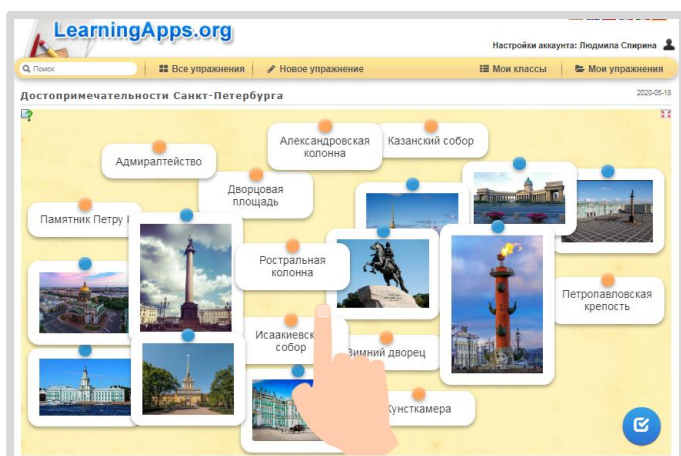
LearningApps.org

Настройки аккаунта: Людмила Спирина

Поиск | Все упражнения | Новое упражнение | Мои классы | Мои упражнения

Достопримечательности Санкт-Петербурга

2020-05-18

Адмиралтейство

Александровская колонна

Казанский собор

Дворцовая площадь

Памятник Петру I

Ростральная колонна

Петропавловская крепость

Исаакиевский собор

Зимний дворец

Кунсткамера